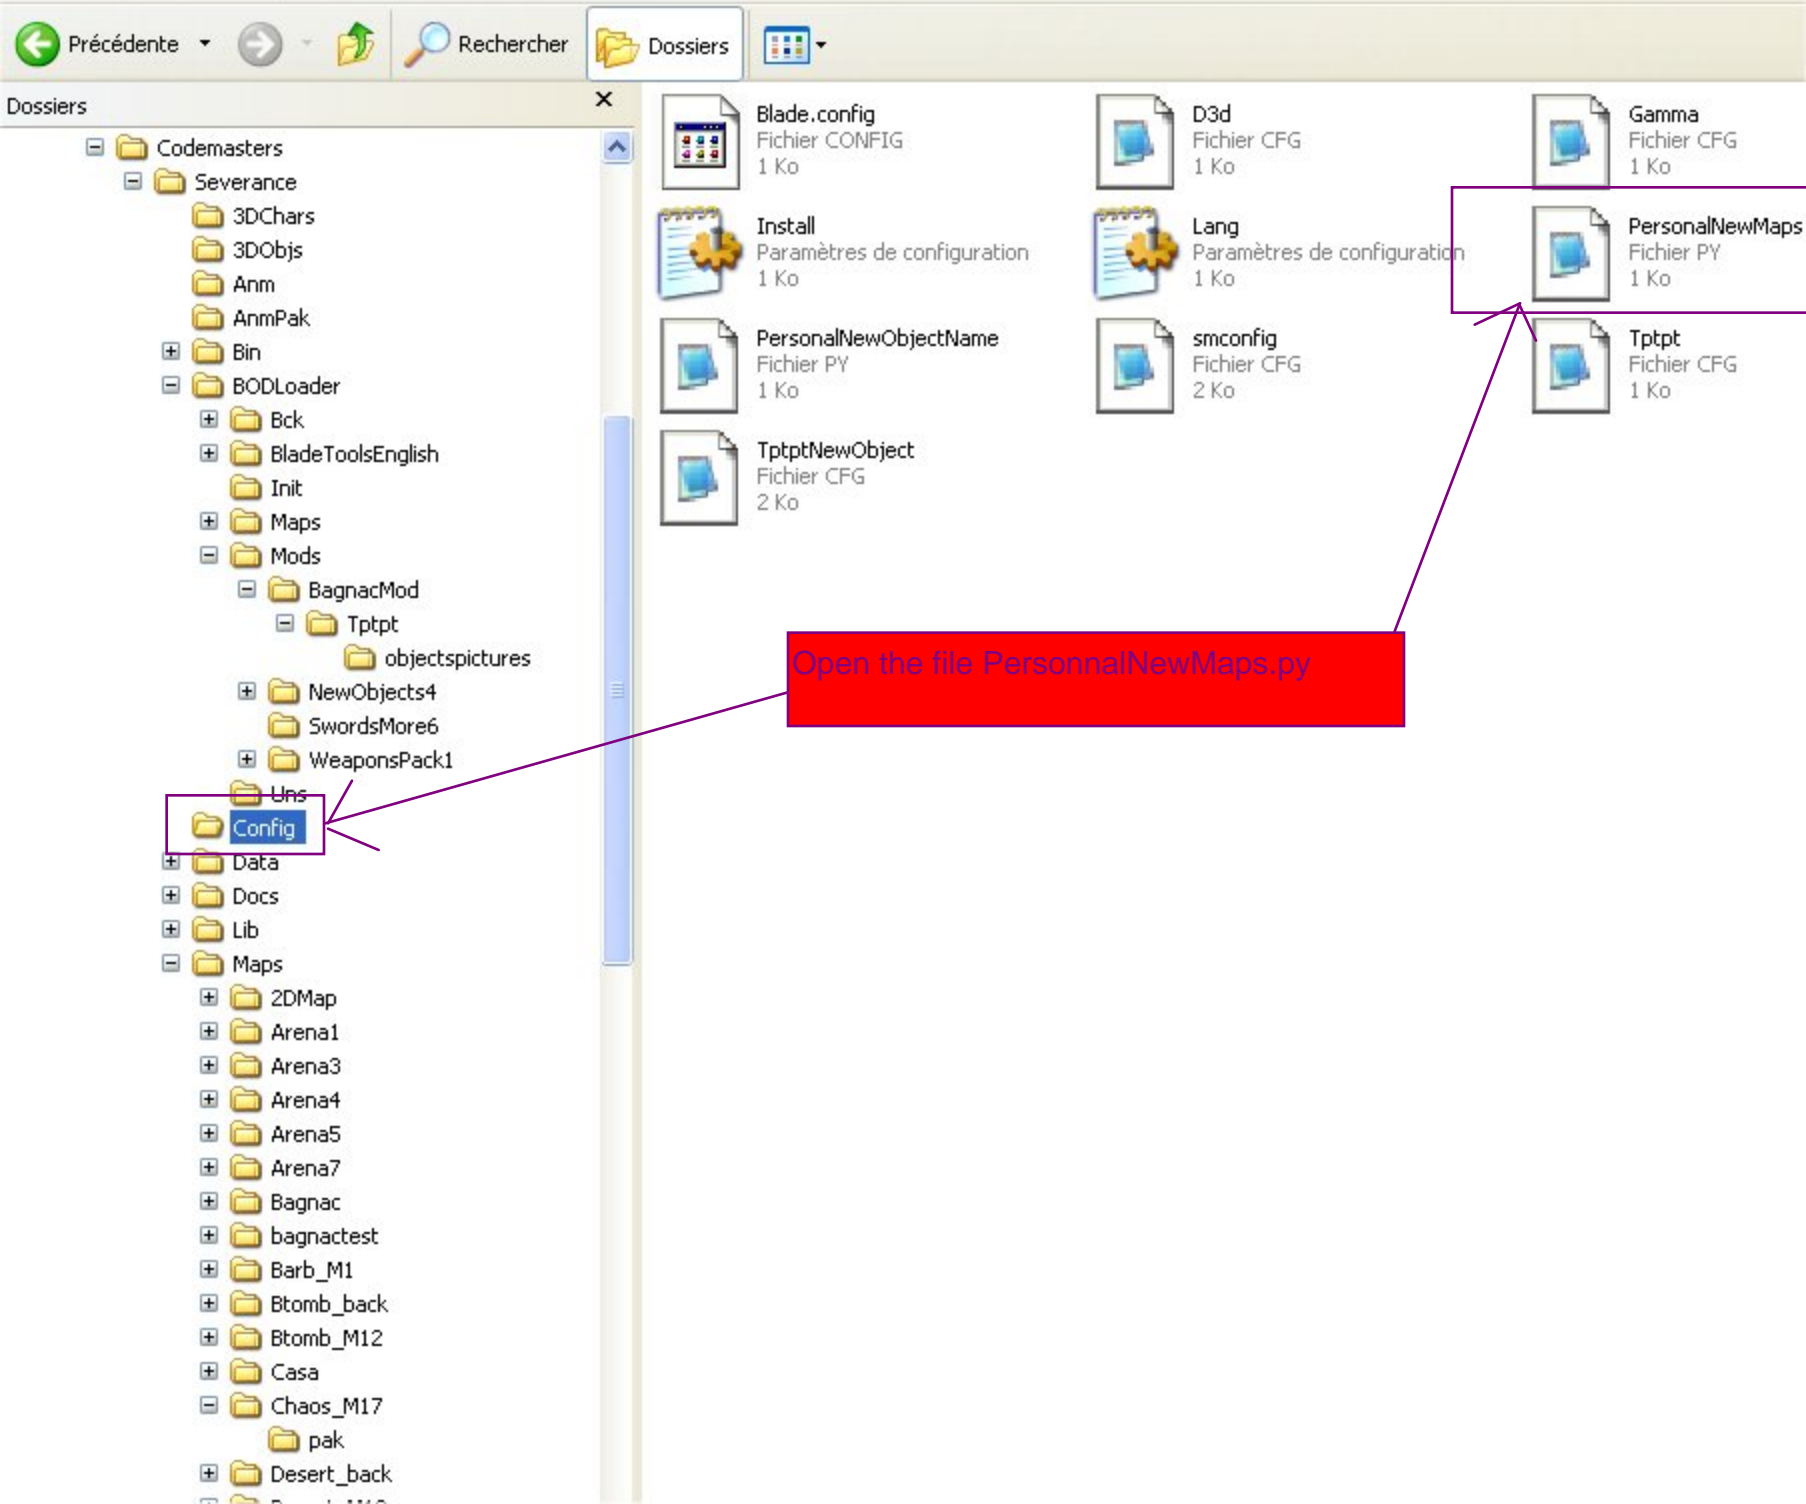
Précédente Rechercher Dossiers

Dossiers

Codemasters
Severance
3DChars
3DObjs
Anm
AnmPak
Bin
BODLoader
Bck
BladeToolsEnglish
Init
Maps
Mods
BagnacMod
Tptpt
objectspictures
NewObjects4
SwordsMore6
WeaponsPack1
Uns
Config
Data
Docs
Lib
Maps
2DMap
Arena1
Arena3
Arena4
Arena5
Arena7
Bagnac
bagnactest
Barb_M1
Btomb_back
Btomb_M12
Casa
Chaos_M17
pak
Desert_back

Blade.config
Fichier CONFIG
1 Ko

D3d
Fichier CFG
1 Ko

Gamma
Fichier CFG
1 Ko

Install
Paramètres de configuration
1 Ko

Lang
Paramètres de configuration
1 Ko

PersonalNewMaps
Fichier PY
1 Ko

PersonalNewObjectName
Fichier PY
1 Ko

smconfig
Fichier CFG
2 Ko

Tptpt
Fichier CFG
1 Ko

TptptNewObject
Fichier CFG
2 Ko

Open the file PersonnalNewMaps.py